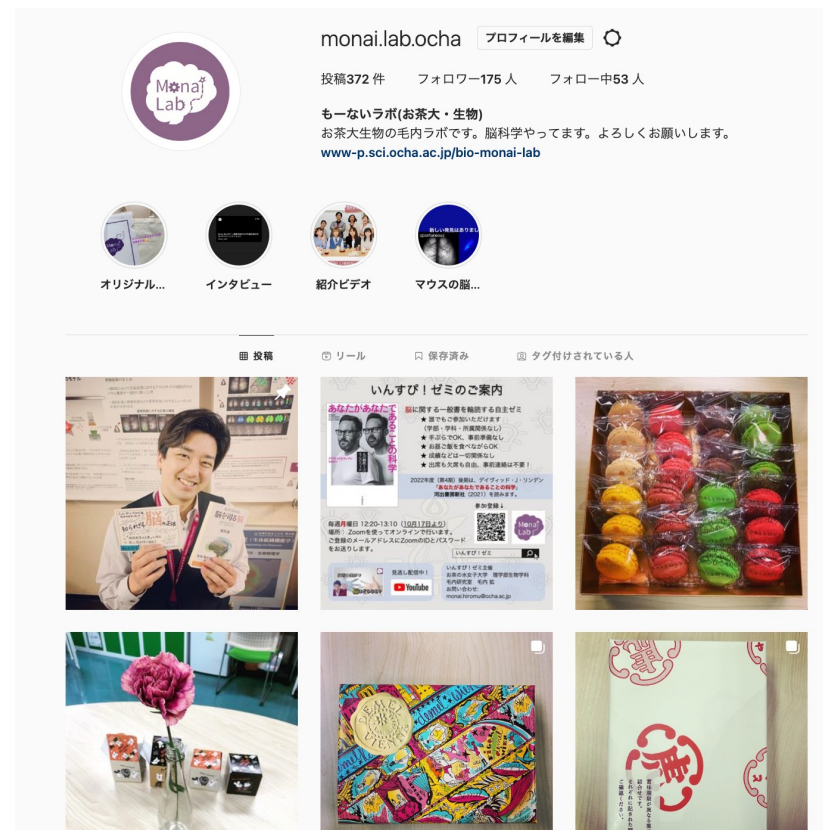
Monai Lab

monai.lab.ocha プロフィールを編集

投稿372件 フォロワー175人 フォロー中53人

もーないラボ(お茶大・生物)
お茶大生物の毛内ラボです。脳科学やってます。よろしくお願いします。
www-p.sci.ocha.ac.jp/bio-monai-lab

オリジナル... インタビュー 紹介ビデオ マウスの脳...

投稿 リール 保存済み タグ付けされている人

いんすぴ！ゼミのご案内
あなたがあなたであることの科学
脳に関する一般書を輪読する自主ゼミ
★ 誰でもご参加いただけます（学部・学科・所属関係なし）
★ 手ぶらでOK、事前準備なし
★ お昼ご飯を食べながらOK
★ 成績などは一切関係なし
★ 出席も欠席も自由。事前連絡は不要！
2022年度（第4期）後期は、デイヴィッド・J・リンデン「あなたがあなたであることの科学」河出書房新社（2021）を読みます。
毎週月曜日 12:20-13:10（10月17日より）
場所：Zoomを使ってオンラインで行います。
ご登録のメールアドレスにZoomのIDとパスワードをお送りします。
参加登録↓
Monai Lab
いんすぴ！ゼミ
見逃し配信中！
YouTube
いんすぴ！ゼミ主催
お茶の水女子大学 理学部生物学科
毛内研究室 毛内 拡
お問い合わせ：
monai.hiromu@ocha.ac.jp